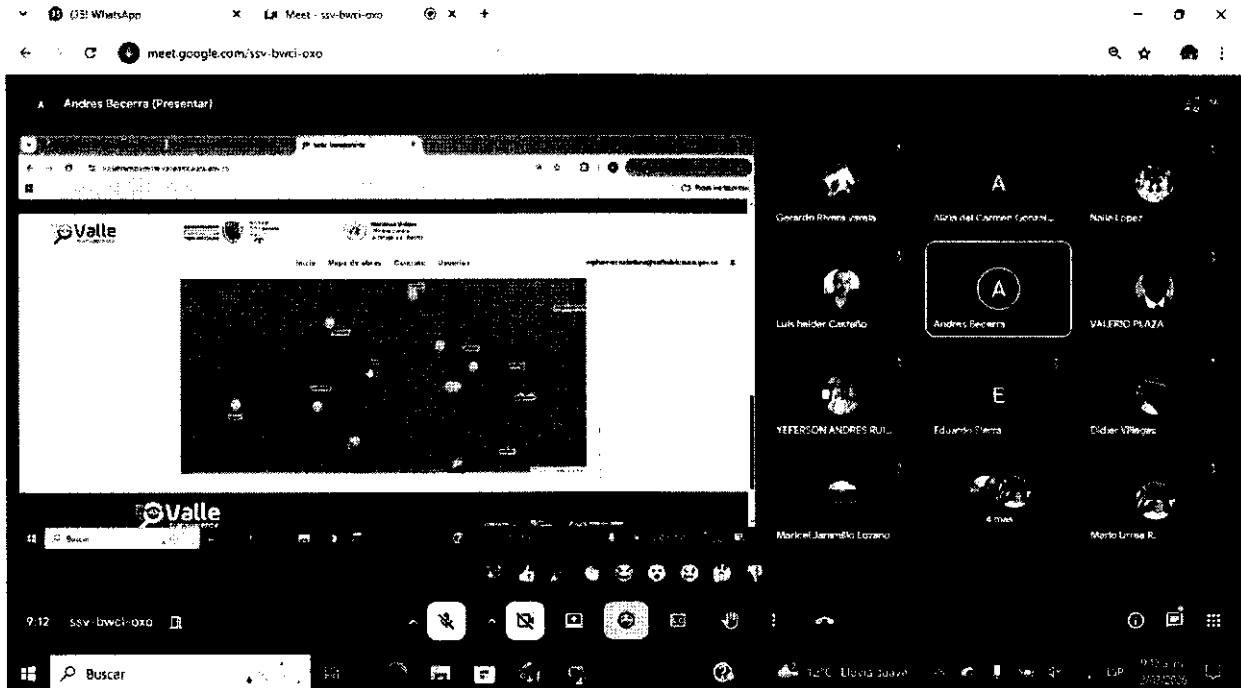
(33) WhatsApp
Meet - ssv-bwci-oxo
meet.google.com/ssv-bwci-oxo

Andres Becerra (Presentar)

Valle
Inicio Mapa de obras Contacto Usuarios

Valle
Buscar

Gerardo Rivera Varela
A
Alicia del Carmen Gonzal...
Naile Lopez
Luis heider Castaño
A
Andres Becerra
VALERIO PLAZA
YEFERSON ANDRES RUI...
E
Eduardo Sierra
Didier Villegas
Maricel Jaramillo Lozano
4 más
Mario Urrea R.

9:12 ssv-bwci-oxo

Buscar
12°C Lluvia suave
ESP